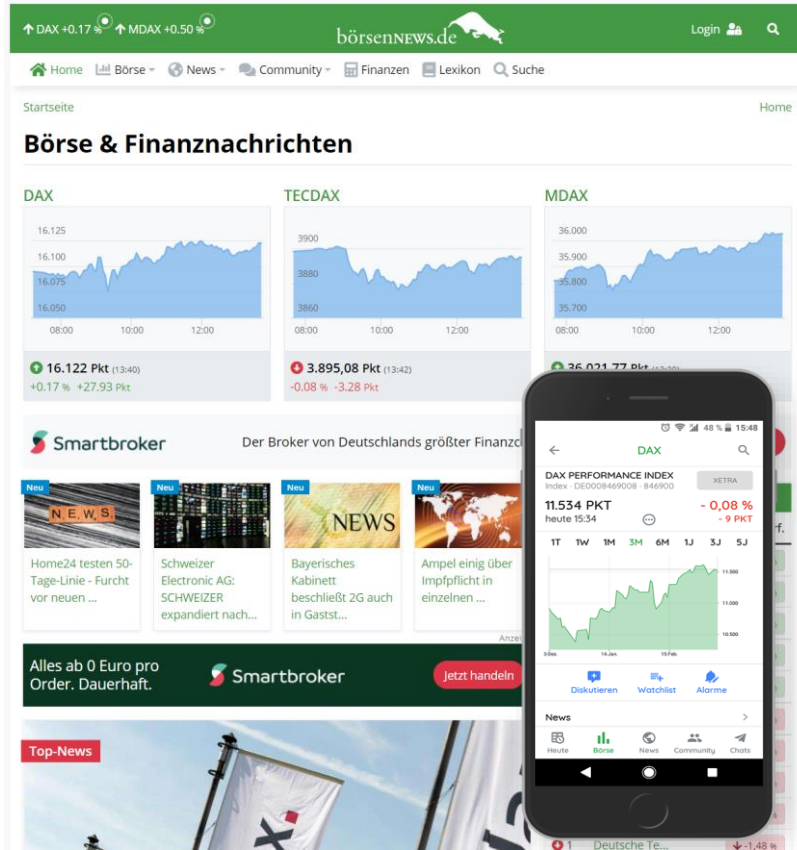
DAX +0.17 % MDAX +0.50 %

börsenNEWS.de

Login

Home Börse News Community Finanzen Lexikon Suche

Startseite

Home

Börse & Finanznachrichten

DAX

16.125
16.100
16.075
16.050
08:00 10:00 12:00

16.122 Pkt (13:40)
+0.17 % +27.93 Pkt

TECDAX

3900
3880
3860
08:00 10:00 12:00

3.895,08 Pkt (13:42)
-0.08 % -3.28 Pkt

MDAX

36.000
35.900
35.800
35.700
08:00 10:00 12:00

36.021,77 Pkt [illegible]

Smartbroker

Der Broker von Deutschlands größter Finanzc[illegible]

Neu
N E W S
Home24 testen 50-Tage-Linie - Furcht vor neuen ...

Neu
Schweizer Electronic AG: SCHWEIZER expandiert nach...

Neu
NEWS
Bayerisches Kabinett beschließt 2G auch in Gastst...

Neu
Ampel einig über Impfpflicht in einzelnen ...

Anze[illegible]

Alles ab 0 Euro pro Order. Dauerhaft.

Smartbroker

Jetzt handeln

Top-News

48 % 15:48

DAX

DAX PERFORMANCE INDEX
Index - DE0008469008 - 846900

XETRA

11.534 PKT
heute 15:34

- 0,08 %
- 9 PKT

1T 1W 1M 3M 6M 1J 3J 5J

11.500
11.000
10.500

Diskutieren Watchlist Alarme

News

Heute Börse News Community Chats

1 Deutsche Te... -1,48 %